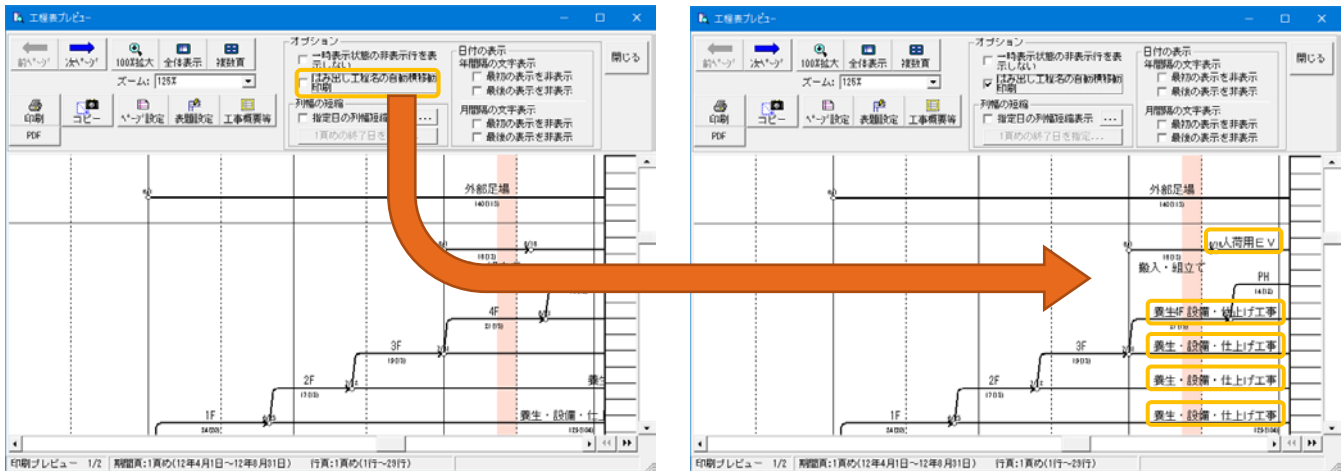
工程表プレビュー

前ページ 次ページ 100%拡大 全体表示 複数頁
ズーム: 125%
印刷 コピー ページ設定 表題設定 工事概要等
PDF

オプション
一時表示状態の非表示行を表示しない
はみ出し工程名の自動横移動印刷
列幅の短縮
指定日の列幅短縮表示 ...
1頁めの終了日を指定...

日付の表示
年間隔の文字表示
最初の表示を非表示
最後の表示を非表示
月間隔の文字表示
最初の表示を非表示
最後の表示を非表示

閉じる

外部足場
4F
3F
2F
1F
養生・設備・仕
養生

印刷プレビュー 1/2 期間頁:1頁め(12年4月1日~12年8月31日) 行頁:1頁め(1行~29行)

工程表プレビュー

前ページ 次ページ 100%拡大 全体表示 複数頁
ズーム: 125%
印刷 コピー ページ設定 表題設定 工事概要等
PDF

オプション
一時表示状態の非表示行を表示しない
はみ出し工程名の自動横移動印刷
列幅の短縮
指定日の列幅短縮表示 ...
1頁めの終了日を指定...

日付の表示
年間隔の文字表示
最初の表示を非表示
最後の表示を非表示
月間隔の文字表示
最初の表示を非表示
最後の表示を非表示

閉じる

外部足場
人荷用EV
搬入・組立て
PH
養生4F設備・仕上げ工事
3F
養生・設備・仕上げ工事
2F
養生・設備・仕上げ工事
1F
養生・設備・仕上げ工事

印刷プレビュー 1/2 期間頁:1頁め(12年4月1日~12年8月31日) 行頁:1頁め(1行~29行)